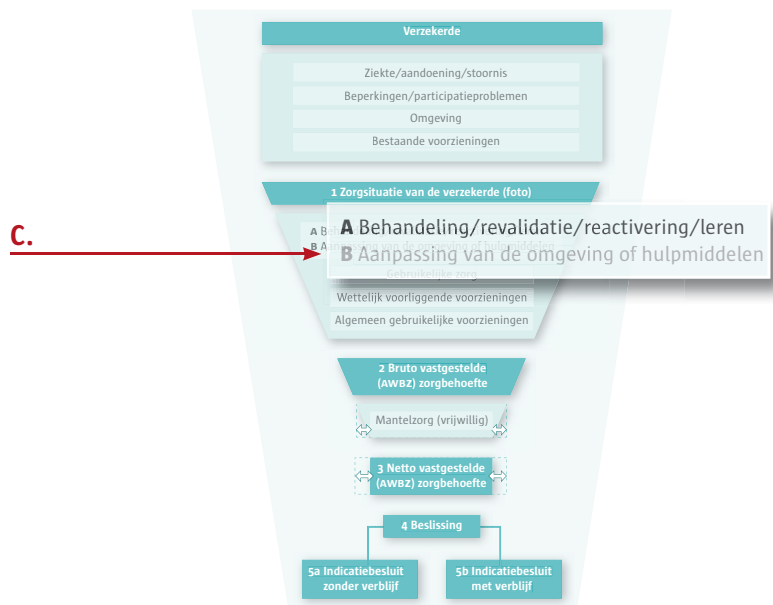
Verzekerde

Ziekte/aandoening/stoornis

Beperkingen/participatieproblemen

Omgeving

Bestaande voorzieningen

1 Zorgsituatie van de verzekerde (foto)

C.

A Behandeling/revalidatie/reactivering/leren
B Aanpassing van de omgeving of hulpmiddelen

Gebruikelijke zorg

Wettelijk voorliggende voorzieningen

Algemeen gebruikelijke voorzieningen

2 Bruto vastgestelde (AWBZ) zorgbehoefte

Mantelzorg (vrijwillig)

3 Netto vastgestelde (AWBZ) zorgbehoefte

4 Beslissing

5a Indicatiebesluit zonder verblijf

5b Indicatiebesluit met verblijf